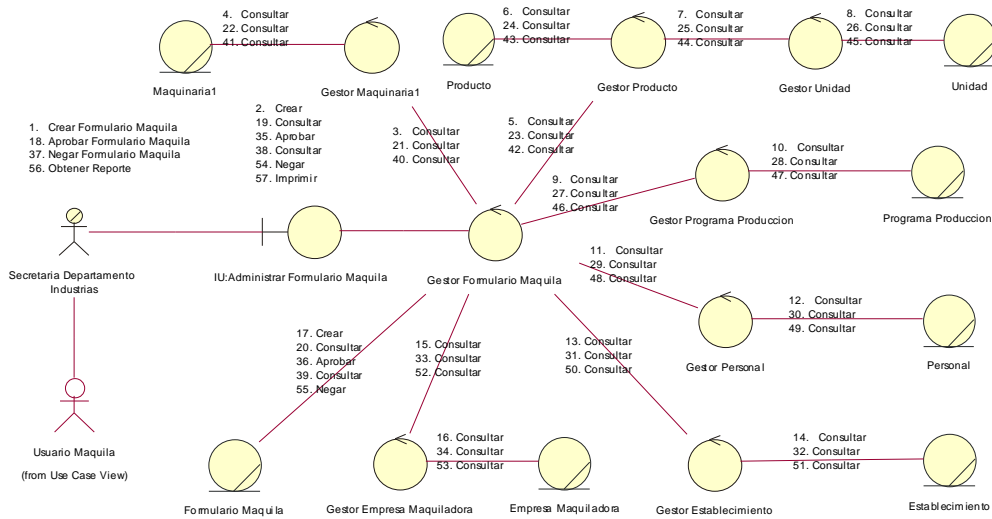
4. Consultar
22. Consultar
41. Consultar

Maquinaria1

Gestor Maquinaria1

6. Consultar
24. Consultar
43. Consultar

Producto

Gestor Producto

7. Consultar
25. Consultar
44. Consultar

Gestor Unidad

8. Consultar
26. Consultar
45. Consultar

Unidad

1. Crear Formulario Maquila
18. Aprobar Formulario Maquila
37. Negar Formulario Maquila
56. Obtener Reporte

2. Crear
19. Consultar
35. Aprobar
38. Consultar
54. Negar
57. Imprimir

3. Consultar
21. Consultar
40. Consultar

5. Consultar
23. Consultar
42. Consultar

10. Consultar
28. Consultar
47. Consultar

9. Consultar
27. Consultar
46. Consultar

Gestor Programa Produccion

Programa Produccion

Secretaria Departamento Industrias

IU:Administrar Formulario Maquila

Gestor Formulario Maquila

11. Consultar
29. Consultar
48. Consultar

12. Consultar
30. Consultar
49. Consultar

Gestor Personal

Personal

17. Crear
20. Consultar
36. Aprobar
39. Consultar
55. Negar

15. Consultar
33. Consultar
52. Consultar

13. Consultar
31. Consultar
50. Consultar

Usuario Maquila
(from Use Case View)

16. Consultar
34. Consultar
53. Consultar

14. Consultar
32. Consultar
51. Consultar

Formulario Maquila

Gestor Empresa Maquiladora

Empresa Maquiladora

Gestor Establecimiento

Establecimiento